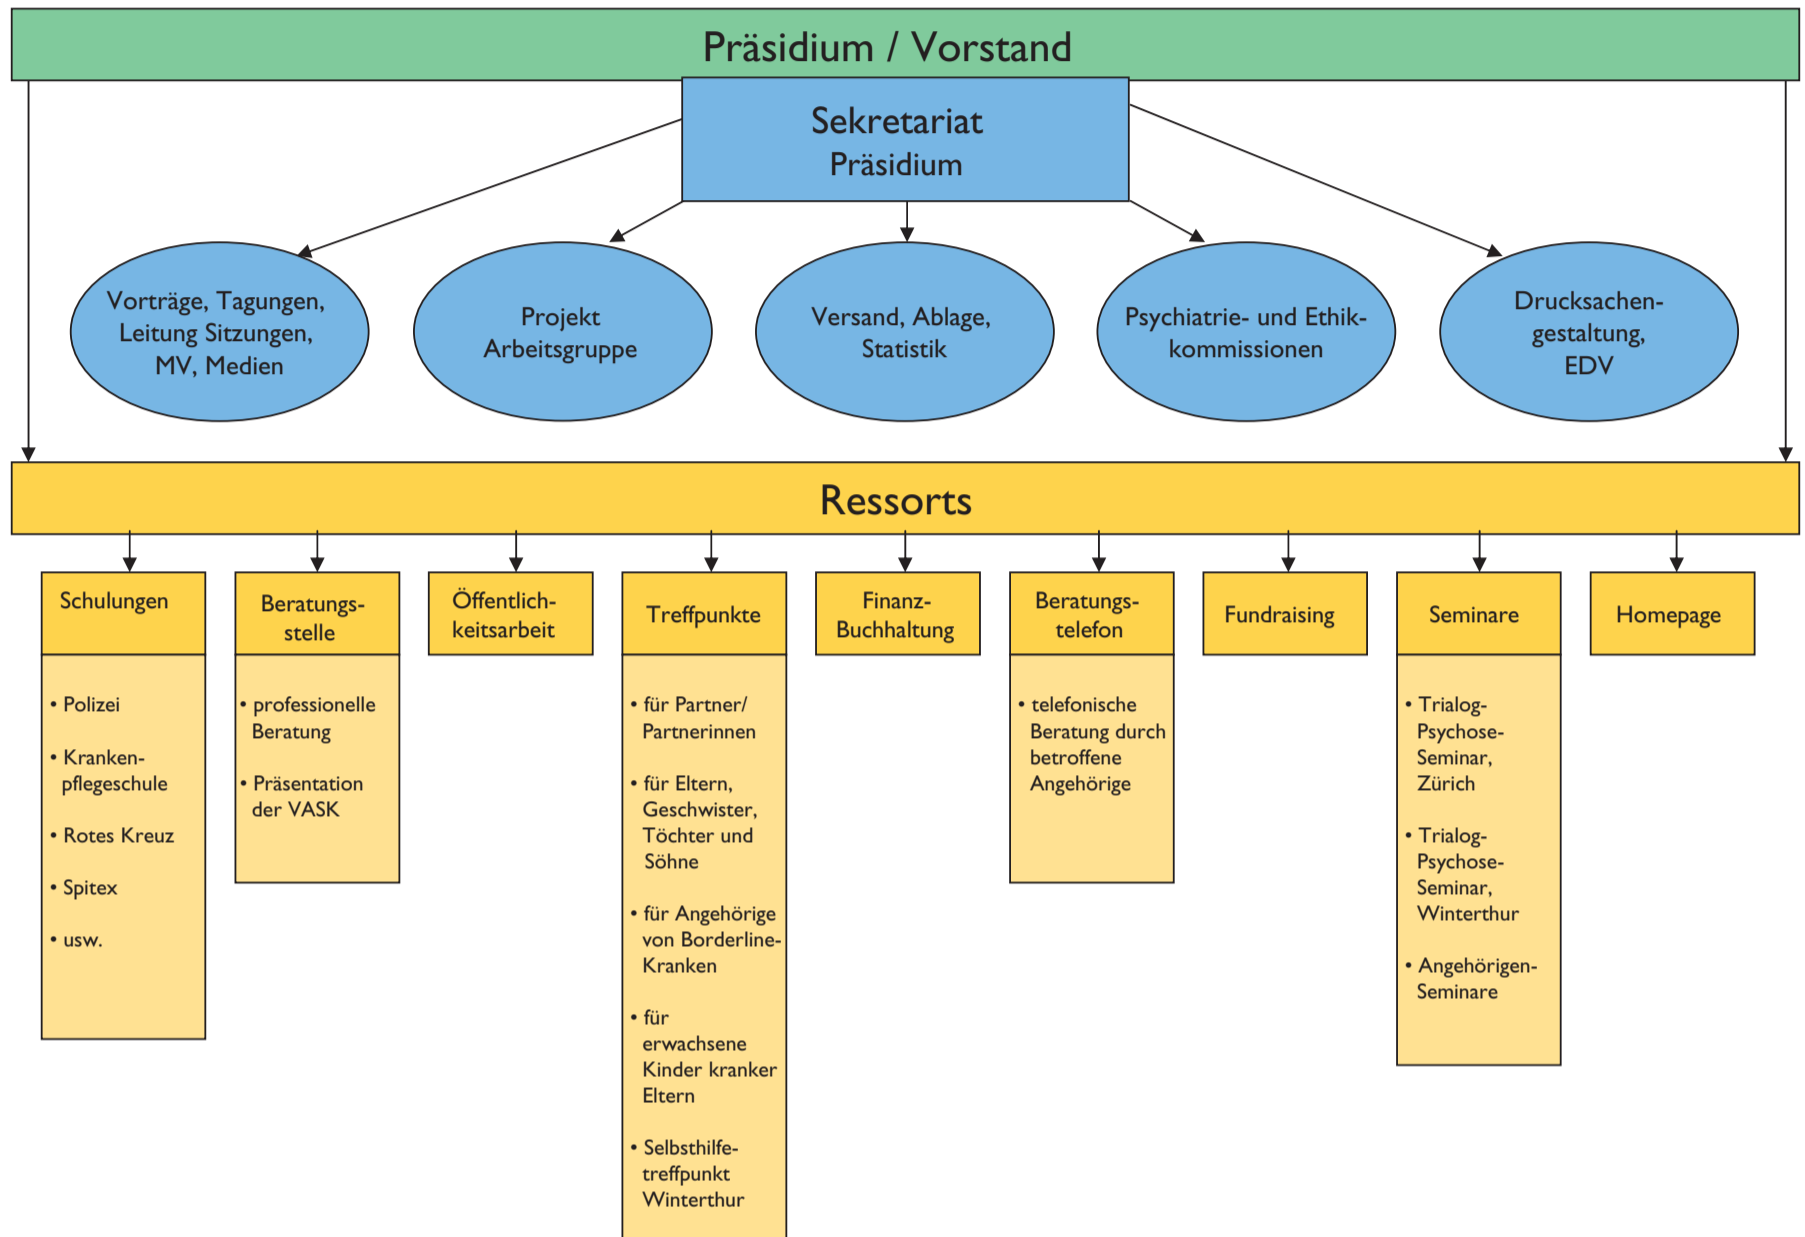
Präsidium / Vorstand

Sekretariat
Präsidium

Vorträge, Tagungen, Leitung Sitzungen, MV, Medien

Projekt Arbeitsgruppe

Versand, Ablage, Statistik

Psychiatrie- und Ethikkommissionen

Drucksachengestaltung, EDV

Ressorts

Schulungen

• Polizei
• Krankenpflegeschule
• Rotes Kreuz
• Spitex
• usw.

Beratungsstelle

• professionelle Beratung
• Präsentation der VASK

Öffentlichkeitsarbeit

Treffpunkte

• für Partner/ Partnerinnen
• für Eltern, Geschwister, Töchter und Söhne
• für Angehörige von Borderline-Kranken
• für erwachsene Kinder kranker Eltern
• Selbsthilfetreffpunkt Winterthur

Finanz-Buchhaltung

Beratungstelefon

• telefonische Beratung durch betroffene Angehörige

Fundraising

Seminare

• Trialog-Psychose-Seminar, Zürich
• Trialog-Psychose-Seminar, Winterthur
• Angehörigen-Seminare

Homepage